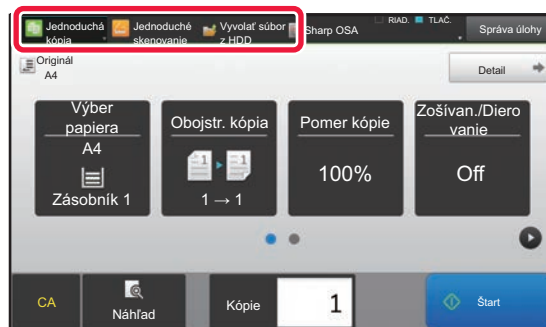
Jednoduchá kópia
Jednoduché skenovanie
Vyvolať súbor z HDD
Sharp OSA
RIAD.
TLAČ.
Správa úlohy

Originál
A4

Detail

Výber papiera
A4
Zásobník 1

Obojstr. kópia
1 → 1

Pomer kópie
100%

Zošívan./Dierovanie
Off

CA
Náhľad
Kópie
1
Štart